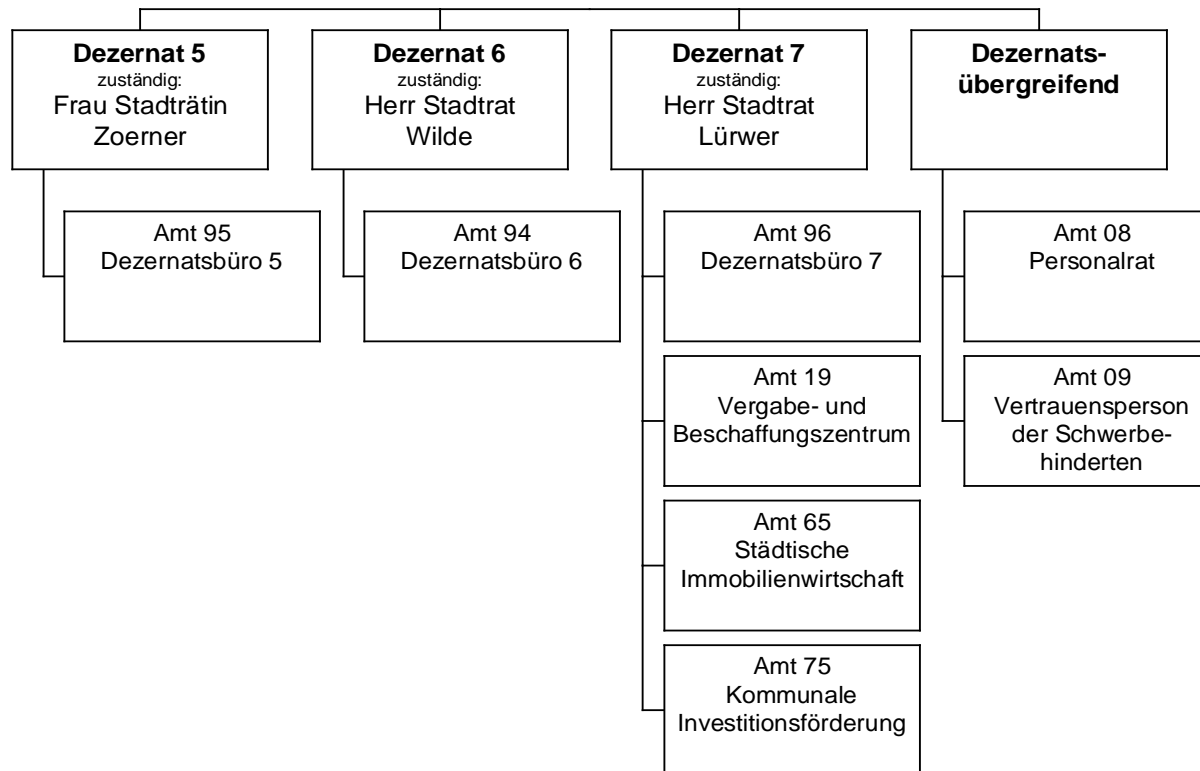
**Dezernat 5**
zuständig:
Frau Stadträtin Zoerner

Amt 95
Dezernatsbüro 5

**Dezernat 6**
zuständig:
Herr Stadtrat Wilde

Amt 94
Dezernatsbüro 6

**Dezernat 7**
zuständig:
Herr Stadtrat Lürwer

Amt 96
Dezernatsbüro 7

Amt 19
Vergabe- und Beschaffungszentrum

Amt 65
Städtische Immobilienwirtschaft

Amt 75
Kommunale Investitionsförderung

**Dezernatsübergreifend**

Amt 08
Personalrat

Amt 09
Vertrauensperson der Schwerbehinderten